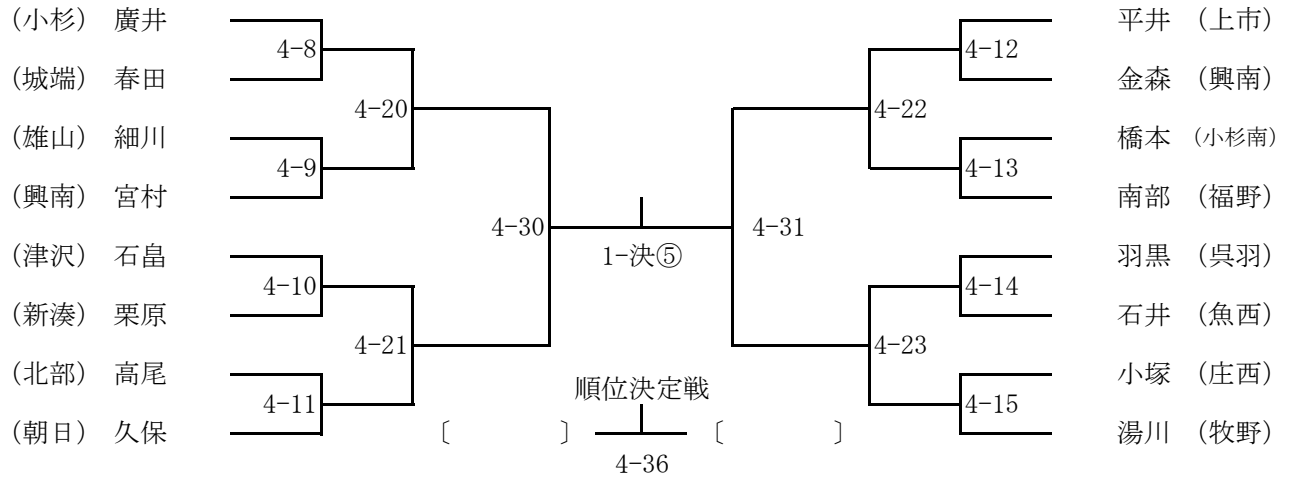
(小杉) 廣井
(城端) 春田
(雄山) 細川
(興南) 宮村
(津沢) 石畠
(新湊) 栗原
(北部) 高尾
(朝日) 久保

4-8
4-9
4-10
4-11
4-20
4-21
4-30

1-決⑤

順位決定戦
〔 〕 〔 〕
4-36

4-31
4-22
4-23
4-12
4-13
4-14
4-15

平井 (上市)
金森 (興南)
橋本 (小杉南)
南部 (福野)
羽黒 (呉羽)
石井 (魚西)
小塚 (庄西)
湯川 (牧野)